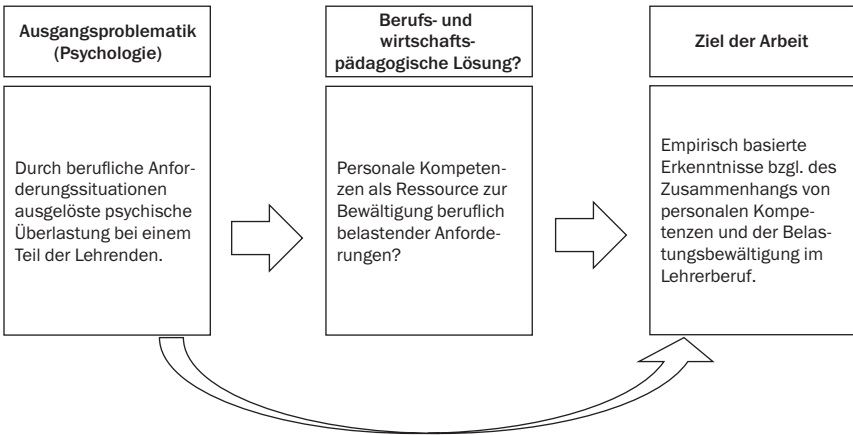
Ausgangsproblematik (Psychologie)

Durch berufliche Anforderungssituationen ausgelöste psychische Überlastung bei einem Teil der Lehrenden.

Berufs- und wirtschaftspädagogische Lösung?

Personale Kompetenzen als Ressource zur Bewältigung beruflich belastender Anforderungen?

Ziel der Arbeit

Empirisch basierte Erkenntnisse bzgl. des Zusammenhangs von personalen Kompetenzen und der Belastungsbewältigung im Lehrerberuf.